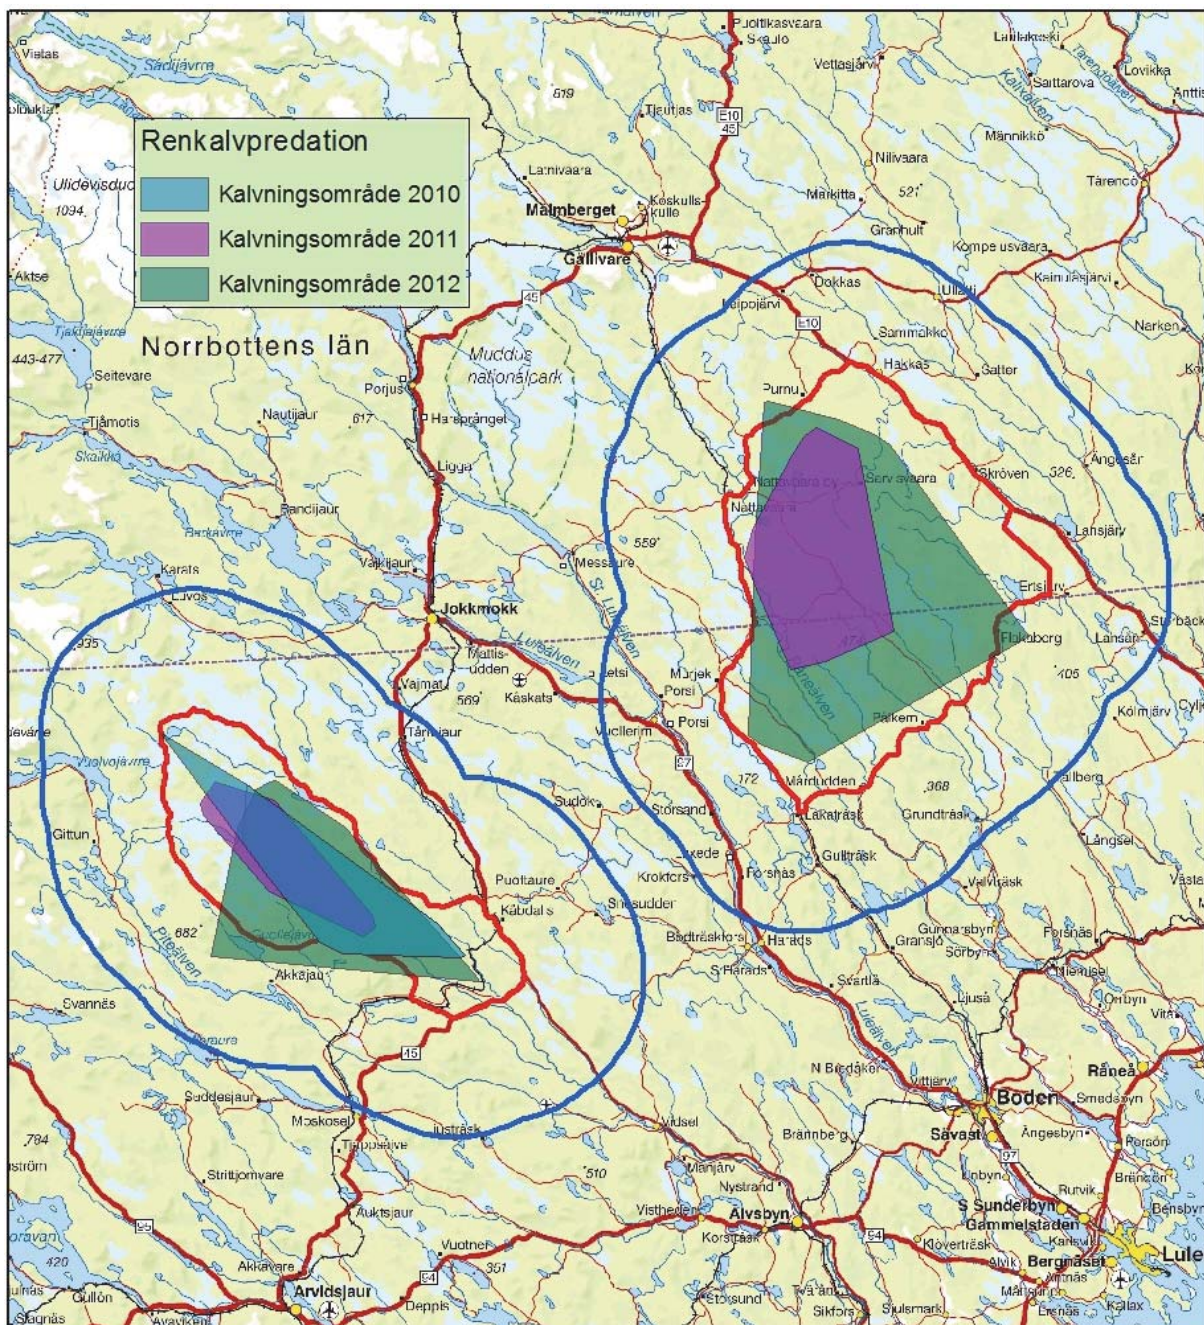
Renkalvpredation

Kalvningsområde 2010

Kalvningsområde 2011

Kalvningsområde 2012

Norrbottens län

Vietas
Sádjávrre
Ulidevisduo
1094
Aktse
Tjaktjajávrre
443-477
Seitevare
Tjåmotis
Skaitki
Nautijaur
617
Porjus
Harsprånget
Muddus nationalpark
Ligga
Randijaur
Vajkijaur
Karats
Luvos
Jokkmokk
Mattisudden
Vajmat
569
Kåskats
Tårrajaur
Vuolvojávrre
Gittun
682
Akkajaure
Piteälven
Svannäs
Suddesjaur
Moskosel
Tjappsåive
Strittjomvare
Auktsjaur
Akkavare
Arvidsjaur
Gullön
Deppis
Vuotner
351
784
420
Puoltikasvaara
Skaulo
Vettasjärvi
619
Tjautjas
E10
45
Lainivaara
Malmberget
Koskullskulle
Gällivare
Dokkas
Ullatti
Nilivaara
Markitta
521
Granhult
Kompelusvaara
Keinujärvi
Lovikka
Sattarova
Männikkö
Tärendö
Narken
Leipojärvi
Sammakko
Hakkas
Satter
Purnu
Nattavaara by
Nattavaara
Servavaara
Skröven
526
Ängesån
Lansjärv
Ersiluy
Flakaberg
405
Kölmjärv
Lansån
559
Messaure
Lilla Luleälven
Luleälven
Ketsi
Murjek
Porsi
Porsi
Vuollerim
Pålkem
Mårdudden
172
368
Grundträsk
Lakaträsk
Gullträsk
Storsand
Sudok
Puottaure
Kåbdalis
Slagnäs
Sikfors
Storsund
Vidsel
Manjärv
Nystrand
Älvsbyn
Vistheden
Korsträsk
510
Brännberg
N Bredåker
Vittjärv
Boden
Sävast
Ängesbyn
Smedsbyn
Råneå
Porsön
Brändön
Rutvik
S Sunderbyn
Gammelstaden
Bergnäset
Luleå
Klöverträsk
Alvik
Ersnäs
Kallax
Sjulsmark
Forsnäs
Harads
S Harads
Bodträskfors
Gunnarsbyn
Gransjö
Sörbyn
Svartlå
Ljusä
Forsnäs
Niemisel
Ömbyn
Vitå
Långsel
Valvträsk
Krokfors
Lillsudden
Saxede
Vitå
Sävast
Ängesbyn
Bensbyn
Avaviken
Bergnäset
Överkalix
415
Kalixälven
Tärendöälven
Antti
Lainiotsi
Svartöstaden
Valberg
Cylj
Tvärån
Tallberg
E10
45
97
94
95